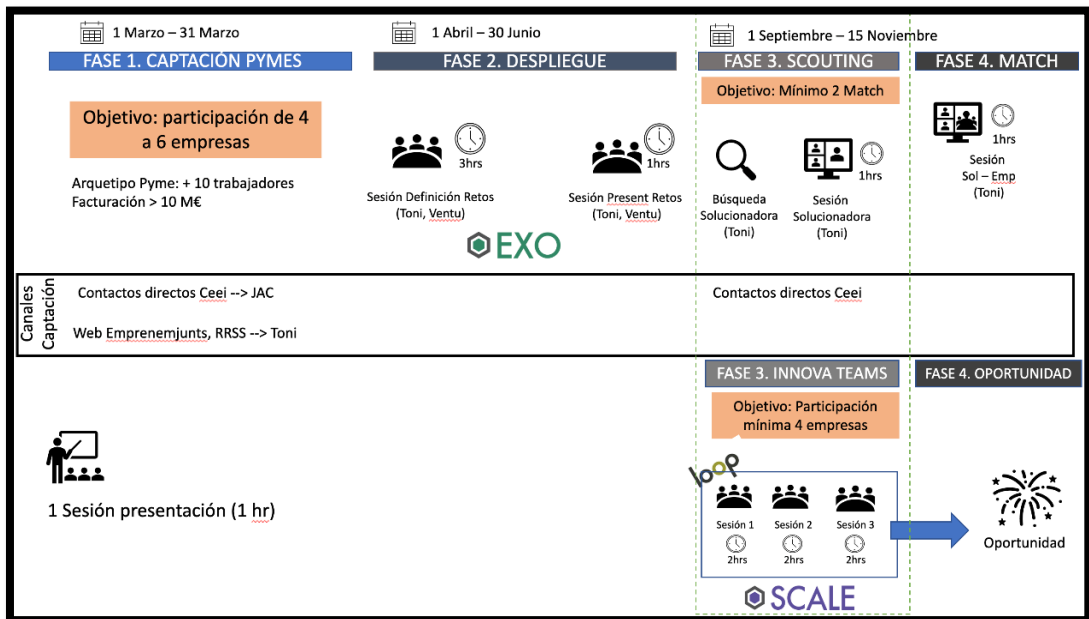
1 Marzo – 31 Marzo

FASE 1. CAPTACIÓN PYMES

Objetivo: participación de 4 a 6 empresas

Arquetipo Pyme: + 10 trabajadores
Facturación > 10 M€

1 Abril – 30 Junio

FASE 2. DESPLIEGUE

3hrs

Sesión Definición Retos (Toni, Ventu)

1hrs

Sesión Present Retos (Toni, Ventu)

EXO

1 Septiembre – 15 Noviembre

FASE 3. SCOUTING

Objetivo: Mínimo 2 Match

Búsqueda Solucionadora (Toni)

1hrs

Sesión Solucionadora (Toni)

FASE 4. MATCH

1hrs

Sesión Sol – Emp (Toni)

Canales Captación

Contactos directos Ceei --> JAC

Web Emprenemjunts, RRSS --> Toni

Contactos directos Ceei

FASE 3. INNOVA TEAMS

Objetivo: Participación mínima 4 empresas

FASE 4. OPORTUNIDAD

1 Sesión presentación (1 hr)

loop

Sesión 1
2hrs

Sesión 2
2hrs

Sesión 3
2hrs

SCALE

Oportunidad